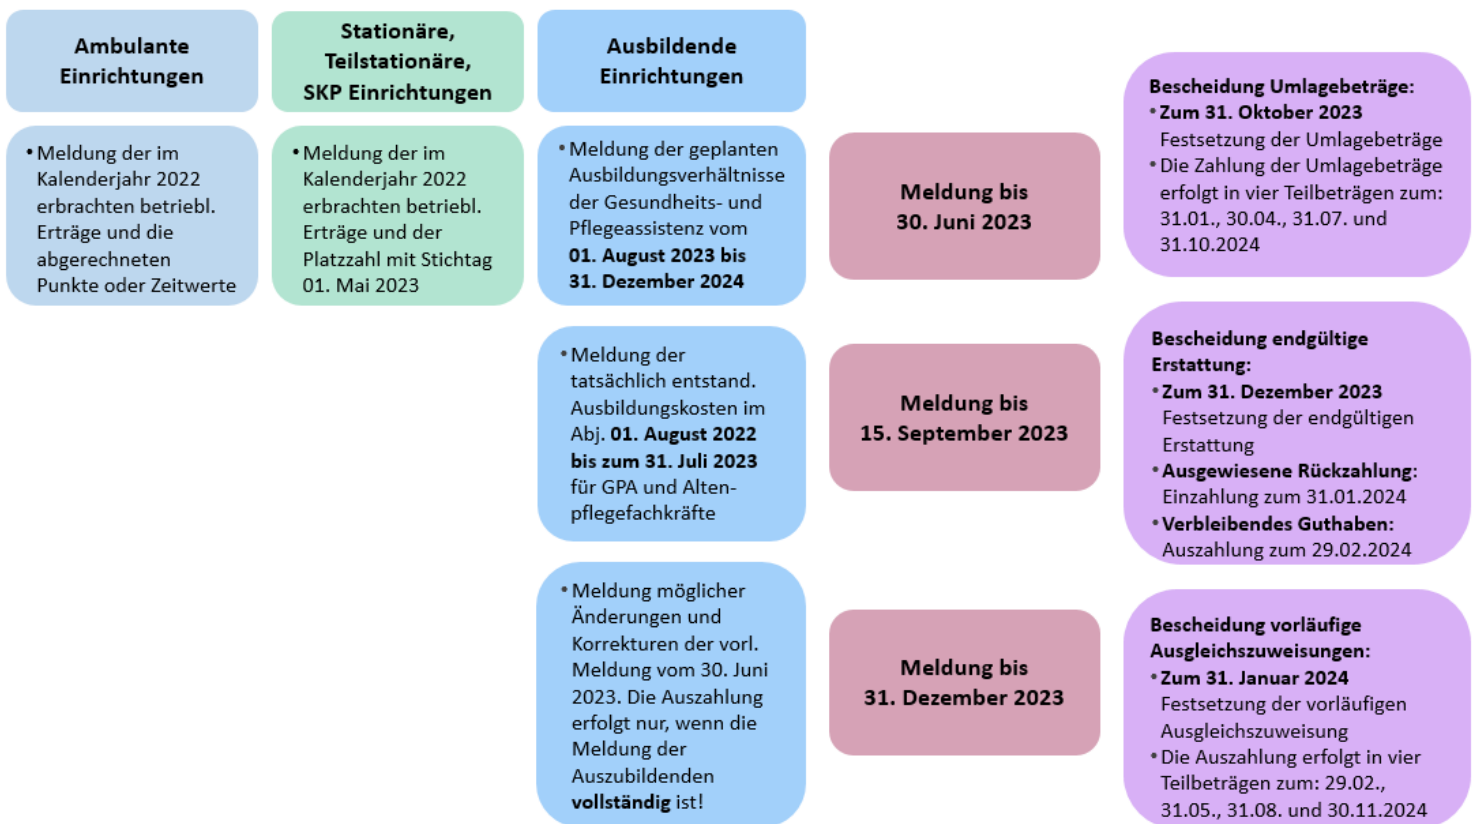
Ambulante Einrichtungen

Stationäre, Teilstationäre, SKP Einrichtungen

Ausbildende Einrichtungen

• Meldung der im Kalenderjahr 2022 erbrachten betriebl. Erträge und die abgerechneten Punkte oder Zeitwerte

• Meldung der im Kalenderjahr 2022 erbrachten betriebl. Erträge und der Platzzahl mit Stichtag 01. Mai 2023

• Meldung der geplanten Ausbildungsverhältnisse der Gesundheits- und Pflegeassistenz vom 01. August 2023 bis 31. Dezember 2024

Meldung bis 30. Juni 2023

Bescheidung Umlagebeträge:
• Zum 31. Oktober 2023 Festsetzung der Umlagebeträge
• Die Zahlung der Umlagebeträge erfolgt in vier Teilbeträgen zum: 31.01., 30.04., 31.07. und 31.10.2024

• Meldung der tatsächlich entstand. Ausbildungskosten im Abj. 01. August 2022 bis zum 31. Juli 2023 für GPA und Altenpflegefachkräfte

Meldung bis 15. September 2023

Bescheidung endgültige Erstattung:
• Zum 31. Dezember 2023 Festsetzung der endgültigen Erstattung
• Ausgewiesene Rückzahlung: Einzahlung zum 31.01.2024
• Verbleibendes Guthaben: Auszahlung zum 29.02.2024

• Meldung möglicher Änderungen und Korrekturen der vorl. Meldung vom 30. Juni 2023. Die Auszahlung erfolgt nur, wenn die Meldung der Auszubildenden vollständig ist!

Meldung bis 31. Dezember 2023

Bescheidung vorläufige Ausgleichszuweisungen:
• Zum 31. Januar 2024 Festsetzung der vorläufigen Ausgleichszuweisung
• Die Auszahlung erfolgt in vier Teilbeträgen zum: 29.02., 31.05., 31.08. und 30.11.2024